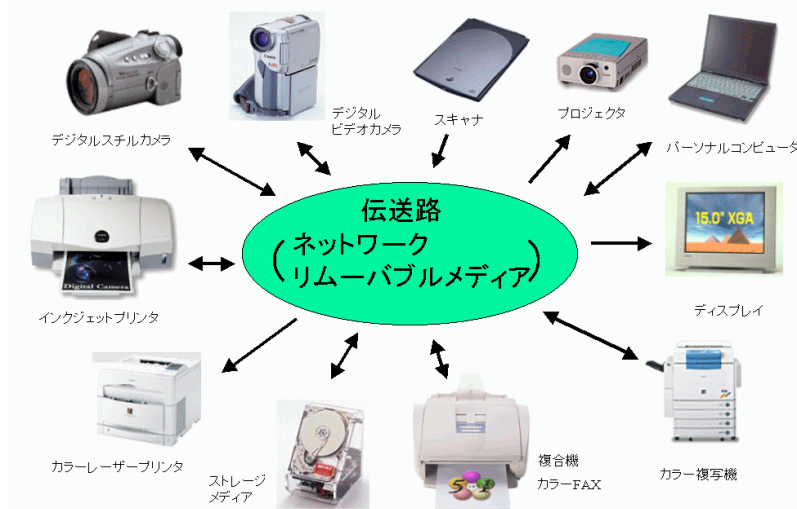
デジタルスチルカメラ

デジタル
ビデオカメラ

スキャナ

プロジェクタ

パーソナルコンピュータ

伝送路
(ネットワーク
リムーバブルメディア)

Digital Camera

インクジェットプリンタ

15.0" XGA

ディスプレイ

カラーレーザープリンタ

ストレージ
メディア

複合機
カラーFAX

カラー複写機